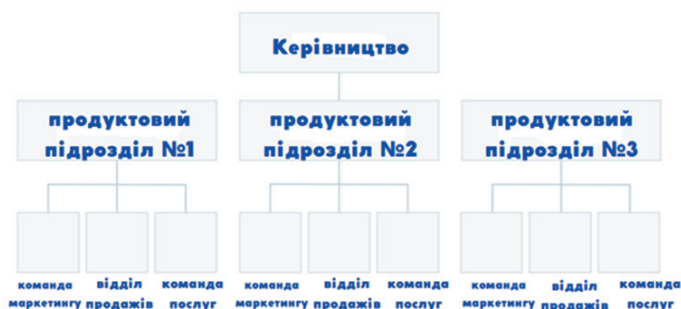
Керівництво

продуктовий підрозділ №1

продуктовий підрозділ №2

продуктовий підрозділ №3

команда маркетингу

відділ продажів

команда послуг

команда маркетингу

відділ продажів

команда послуг

команда маркетингу

відділ продажів

команда послуг